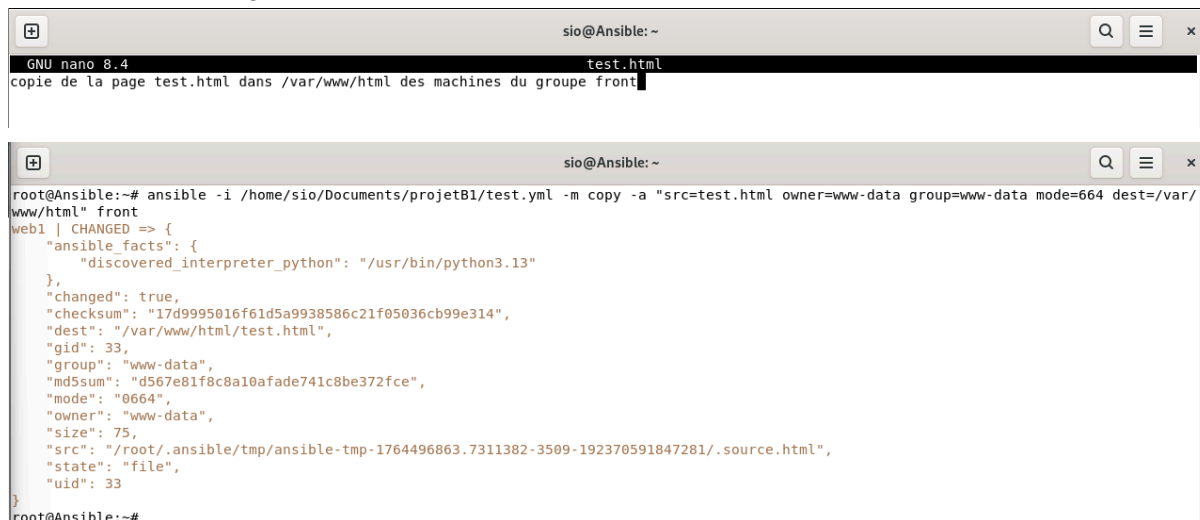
sio@Ansible: ~

GNU nano 8.4 test.html

copie de la page test.html dans /var/www/html des machines du groupe front

sio@Ansible: ~

root@Ansible:~# ansible -i /home/sio/Documents/projetB1/test.yml -m copy -a "src=test.html owner=www-data group=www-data mode=664 dest=/var/www/html" front
web1 | CHANGED => {
    "ansible_facts": {
        "discovered_interpreter_python": "/usr/bin/python3.13"
    },
    "changed": true,
    "checksum": "17d9995016f61d5a9938586c21f05036cb99e314",
    "dest": "/var/www/html/test.html",
    "gid": 33,
    "group": "www-data",
    "md5sum": "d567e81f8c8a10afade741c8be372fce",
    "mode": "0664",
    "owner": "www-data",
    "size": 75,
    "src": "/root/.ansible/tmp/ansible-tmp-1764496863.7311382-3509-192370591847281/.source.html",
    "state": "file",
    "uid": 33
}
root@Ansible:~#